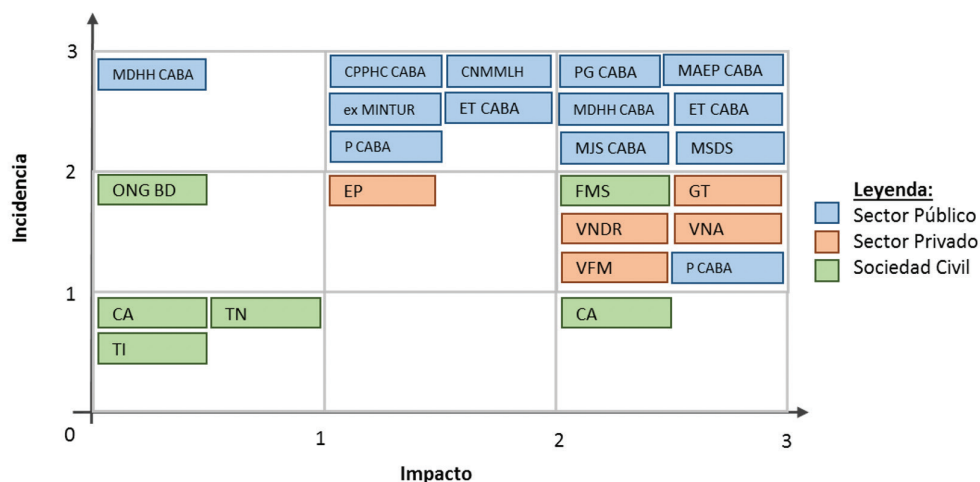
3
2
1
0
1
2
3
Incidencia
Impacto

MDHH CABA
CPPHC CABA
CNMMLH
PG CABA
MAEP CABA
ex MINTUR
ET CABA
MDHH CABA
ET CABA
P CABA
MJS CABA
MSDS
ONG BD
EP
FMS
GT
VNDR
VNA
VFM
P CABA
CA
TN
CA
TI

Leyenda:
Sector Público
Sector Privado
Sociedad Civil